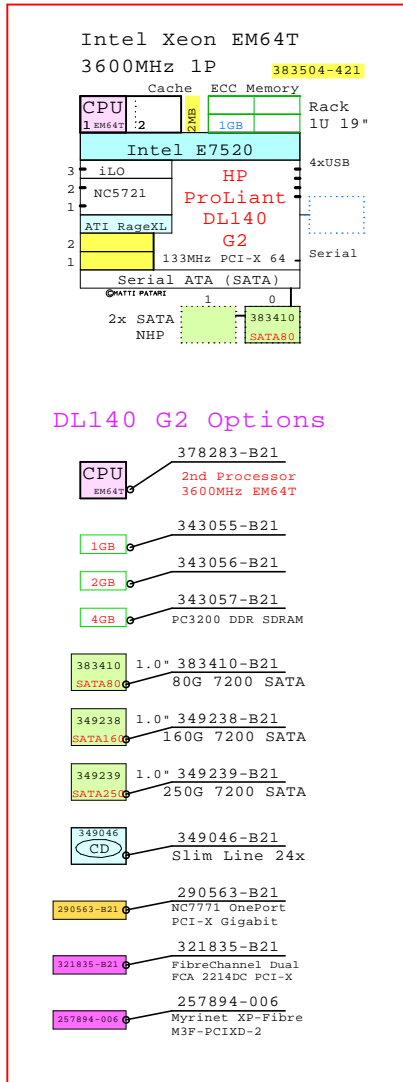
Intel Xeon EM64T
3600MHz 1P 383504-421

CPU 1 EM64T 2
Cache 2MB
ECC Memory
1GB
Rack 1U 19"
Intel E7520
4xUSB
3 iLO
2 NC5721
1
ATI RageXL
2
1
HP ProLiant DL140 G2
133MHz PCI-X 64
Serial
Serial ATA (SATA)
©MATTI PATARI
1 0
2x SATA NHP
383410 SATA80

DL140 G2 Options

CPU EM64T
378283-B21
2nd Processor
3600MHz EM64T

1GB
343055-B21

2GB
343056-B21

4GB
343057-B21
PC3200 DDR SDRAM

383410 SATA80
1.0" 383410-B21
80G 7200 SATA

349238 SATA160
1.0" 349238-B21
160G 7200 SATA

349239 SATA250
1.0" 349239-B21
250G 7200 SATA

349046 CD
349046-B21
Slim Line 24x

290563-B21
290563-B21
NC7771 OnePort
PCI-X Gigabit

321835-B21
321835-B21
FibreChannel Dual
FCA 2214DC PCI-X

257894-006
257894-006
Myrinet XP-Fibre
M3F-PCIXD-2